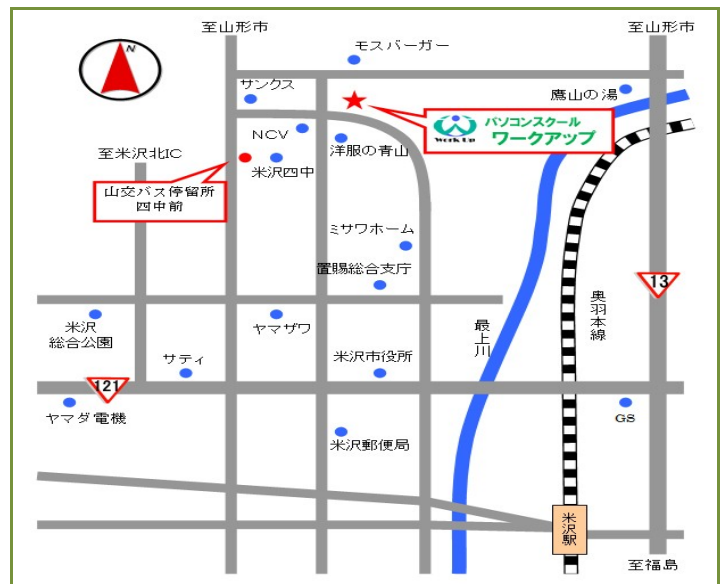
至山形市
至山形市
N
モスバーガー
サンクス
鷹山の湯
NCV
Work Up
パソコンスクール
ワークアップ
至米沢北IC
洋服の青山
米沢四中
山交バス停留所
四中前
ミサワホーム
置賜総合支庁
13
奥羽本線
米沢
総合公園
ヤマザワ
最上川
サティ
米沢市役所
121
ヤマダ電機
GS
米沢郵便局
米沢駅
至福島